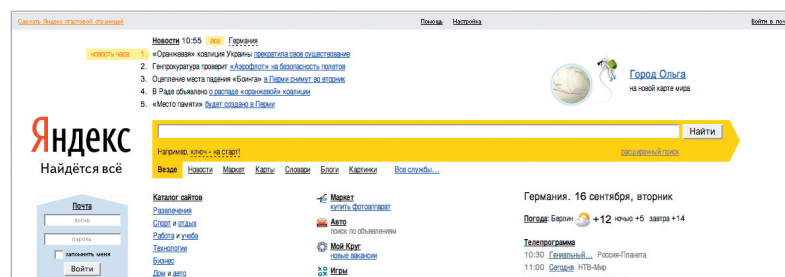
Сделать Яндекс стартовой страницей

Помощь Настройка

Войти в

Новости 10:55 все Германия

новость часа 1. «Оранжевая» коалиция Украины прекратила свое существование

2. Генпрокуратура проверит «Аэрофлот» на безопасность полетов

3. Оцепление места падения «Боинга» в Перми снимут во вторник

4. В Раде объявлено о распаде «оранжевой» коалиции

5. «Место памяти» будет создано в Перми

Город Ольга
на новой карте мира

Яндекс
Найдётся всё

Найти

Например, ключ - на старт!

расширенный поиск

Везде Новости Маркет Карты Словари Блоги Картинки Все службы...

Почта
логин
пароль
запомнить меня
Войти

Каталог сайтов
Развлечения
Спорт и отдых
Работа и учеба
Технологии
Бизнес
Дом и авто

Маркет
купить фотоаппарат

Авто
поиск по объявлениям

Мой Круг
новые вакансии

Игры

Германия. 16 сентября, вторник

Погода: Берлин +12 ночью +5 завтра +14

Телепрограмма
10:30 Гениальный... Россия-Планета
11:00 Сегодня НТВ-Мир